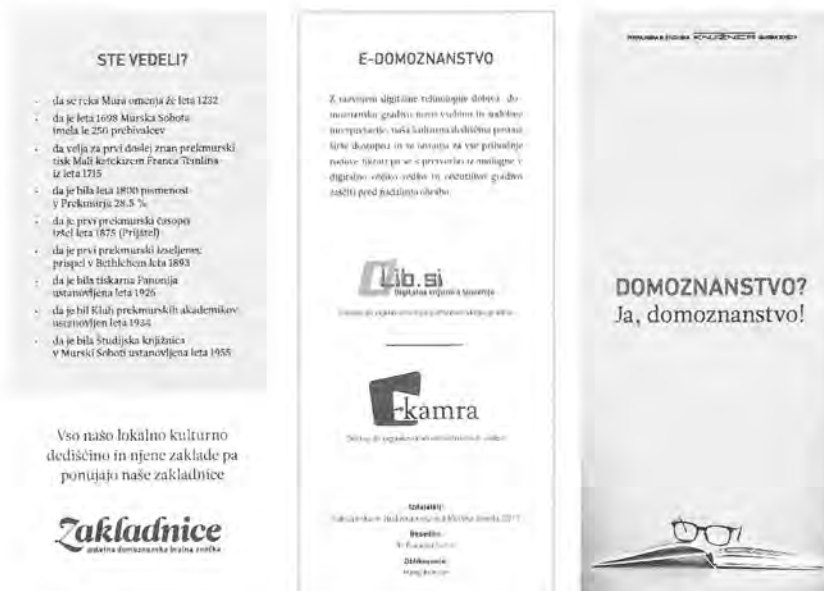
STE VEDELI?

- da se reka Mura omenja že leta 1232
- da je leta 1698 Murska Sobota imela le 250 prebivalcev
- da velja za prvi doslej znan prekmurski tisk Mali katekizem Franca Temlina iz leta 1715
- da je bila leta 1800 pismenost v Prekmurju 28,5 %
- da je prvi prekmurski časopis izšel leta 1875 (Prijatel)
- da je prvi prekmurski izseljenec prispel v Bethlehem leta 1893
- da je bila tiskarna Panonija ustanovljena leta 1926
- da je bil Klub prekmurskih akademikov ustanovljen leta 1934
- da je bila Študijska knjižnica v Murski Soboti ustanovljena leta 1955

Vso našo lokalno kulturno dediščino in njene zaklade pa ponujajo naše zakladnice

Zakladnice
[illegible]

E-DOMOZNANSTVO

Z razvojem digitalne tehnologije dobiva domoznansko gradivo novo vsebino in nadaljnje interpretacije, naša kulturna dediščina postaja širše dostopna in se izvaja za vse prihodnje rodove. Hkrati pa se s prevedbo iz analogne v digitalno obliko ščiti in ohranjamo gradivo zaščiti pred uničenjem obrabo.

dLib.si
Digitalna knjižnica Slovenije
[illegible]

kamra
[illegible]

Izdajatelj:
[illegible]
Besedilo:
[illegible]
Oblikovanje:
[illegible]

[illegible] KNJIŽNICA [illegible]

DOMOZNANSTVO?
Ja, domoznanstvo!